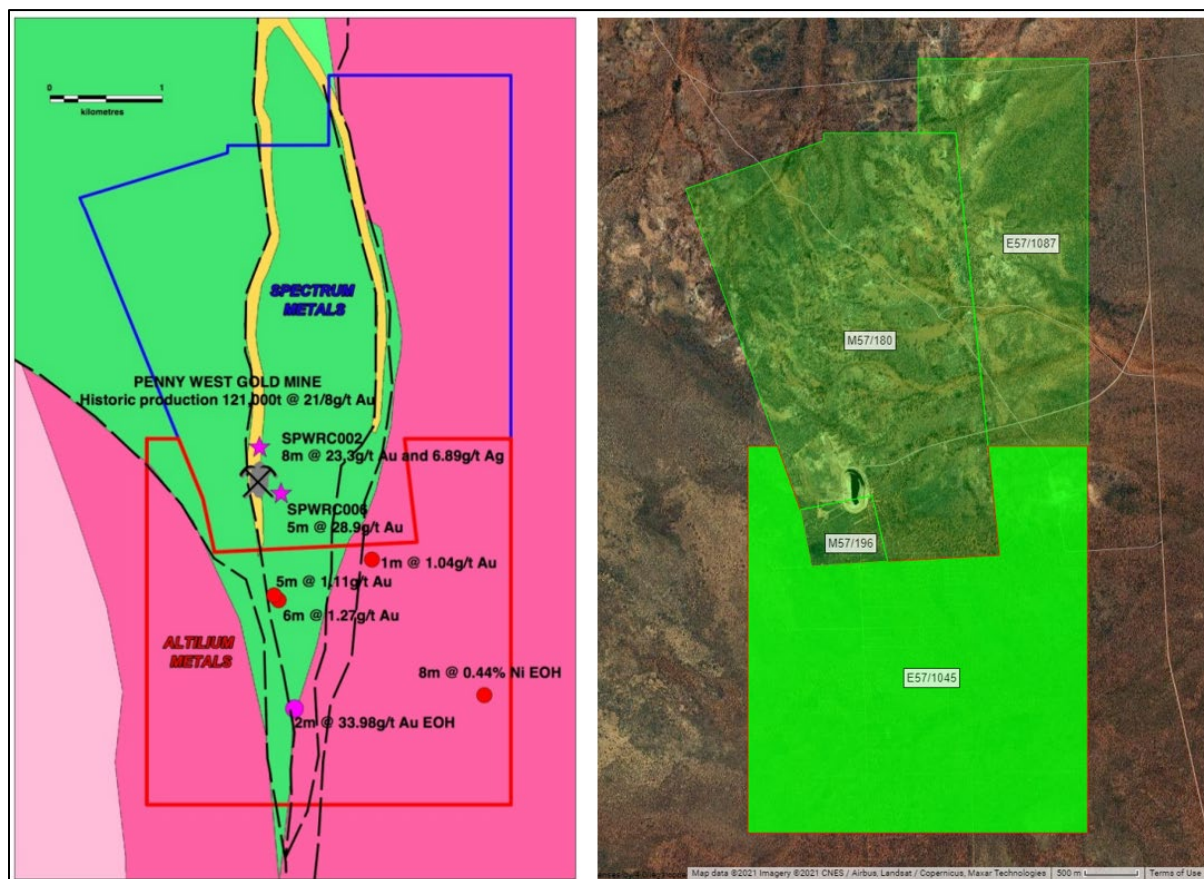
0 1
kilometres

SPECTRUM METALS

PENNY WEST GOLD MINE
Historic production 121,000t @ 21/8g/t Au

SPWRC002
8m @ 23.3g/t Au and 6.89g/t Ag

SPWRC006
5m @ 28.9g/t Au

1m @ 1.04g/t Au

5m @ 1.11g/t Au

6m @ 1.27g/t Au

ALTILIUM METALS

8m @ 0.44% Ni EOH

2m @ 33.98g/t Au EOH

E57/1087

M57/180

M57/196

E57/1045

Map data ©2021 Imagery ©2021 CNES / Airbus, Landsat / Copernicus, Maxar Technologies | 500 m | Terms of Use